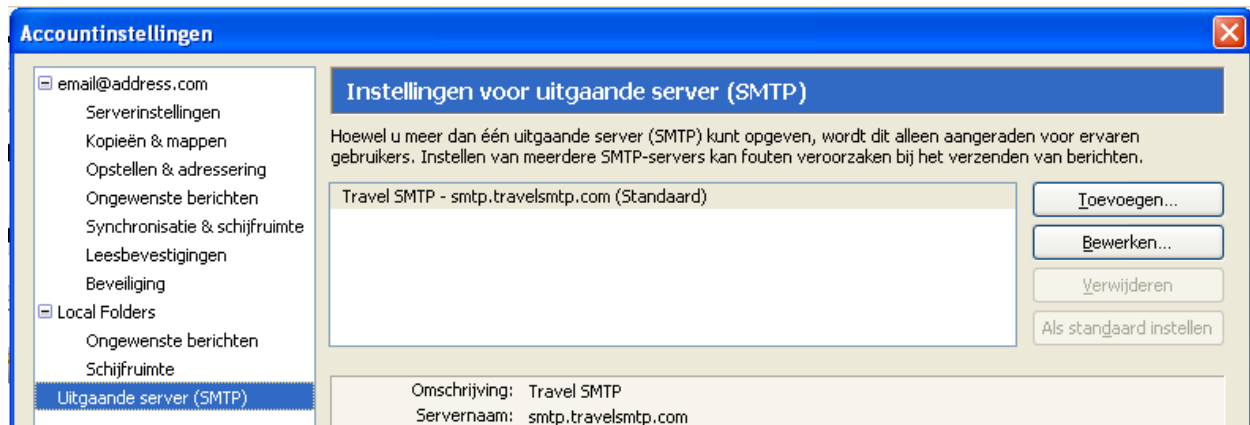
Accountinstellingen

email@address.com
Serverinstellingen
Kopieën & mappen
Opstellen & adressering
Ongewenste berichten
Synchronisatie & schijfruimte
Leesbevestigingen
Beveiliging
Local Folders
Ongewenste berichten
Schijfruimte
Uitgaande server (SMTP)

Instellingen voor uitgaande server (SMTP)

Hoewel u meer dan één uitgaande server (SMTP) kunt opgeven, wordt dit alleen aangeraden voor ervaren gebruikers. Instellen van meerdere SMTP-servers kan fouten veroorzaken bij het verzenden van berichten.

Travel SMTP - smtp.travelsmtp.com (Standaard)

Toevoegen...
Bewerken...
Verwijderen
Als standaard instellen

Omschrijving: Travel SMTP
Servernaam: smtp.travelsmtp.com